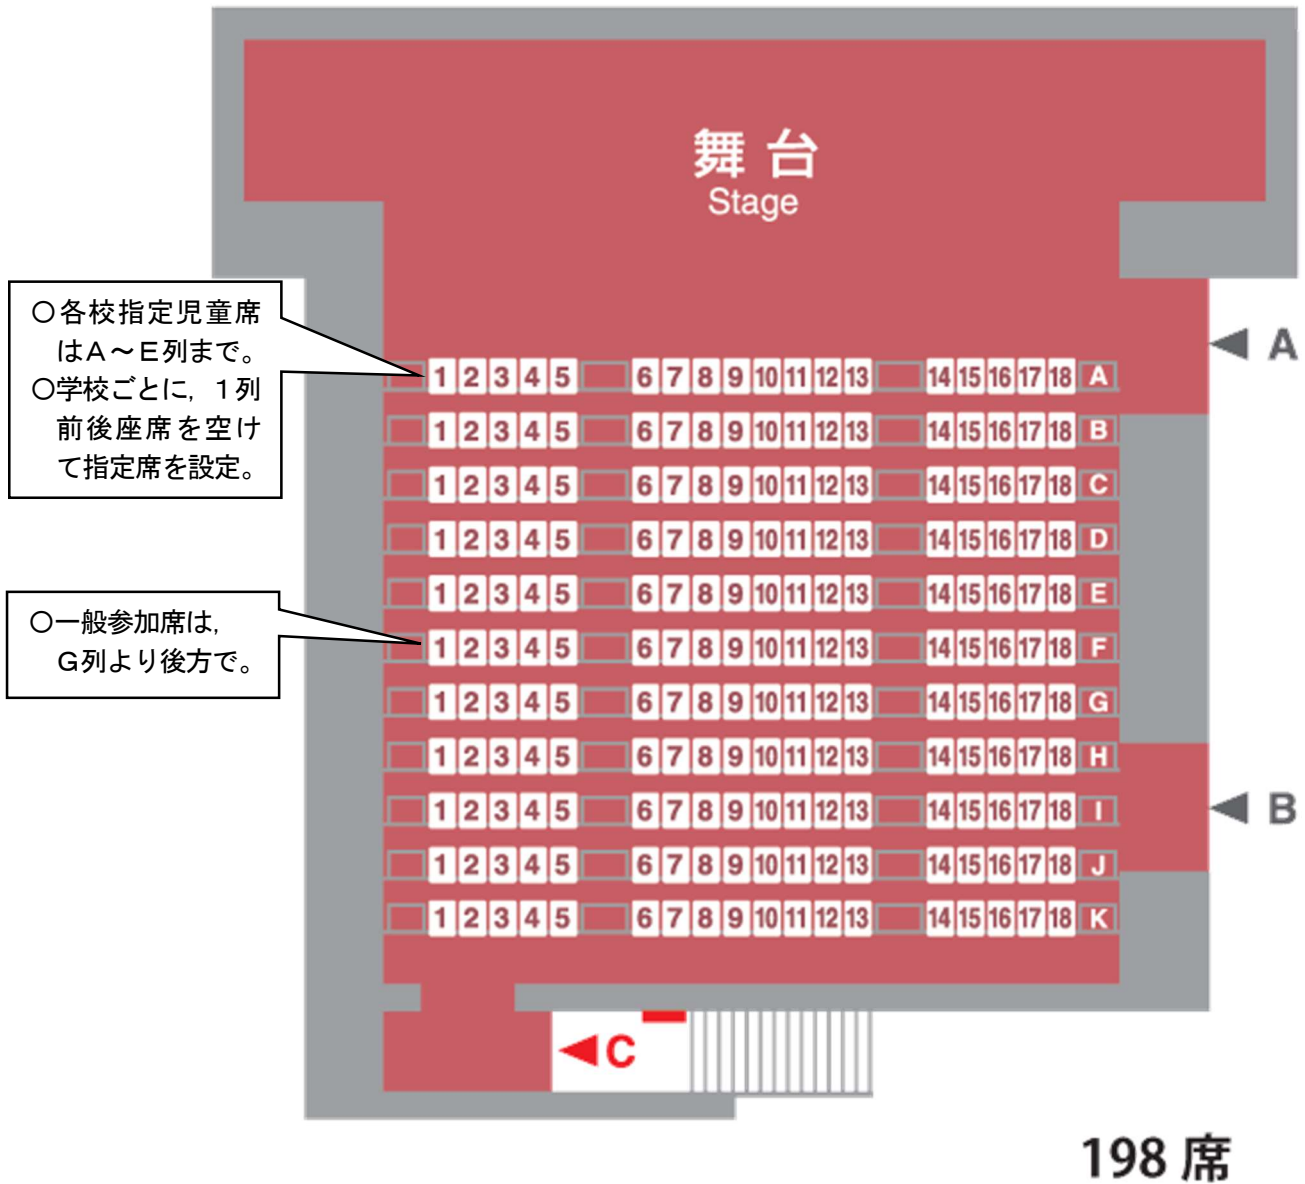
舞台
Stage

○各校指定児童席はA～E列まで。
○学校ごとに，１列前後座席を空けて指定席を設定。

○一般参加席は，G列より後方で。

| 1 | 2 | 3 | 4 | 5 | 6 | 7 | 8 | 9 | 10 | 11 | 12 | 13 | 14 | 15 | 16 | 17 | 18 | A |
|---|---|---|---|---|---|---|---|---|---|---|---|---|---|---|---|---|---|---|
| 1 | 2 | 3 | 4 | 5 | 6 | 7 | 8 | 9 | 10 | 11 | 12 | 13 | 14 | 15 | 16 | 17 | 18 | B |
| 1 | 2 | 3 | 4 | 5 | 6 | 7 | 8 | 9 | 10 | 11 | 12 | 13 | 14 | 15 | 16 | 17 | 18 | C |
| 1 | 2 | 3 | 4 | 5 | 6 | 7 | 8 | 9 | 10 | 11 | 12 | 13 | 14 | 15 | 16 | 17 | 18 | D |
| 1 | 2 | 3 | 4 | 5 | 6 | 7 | 8 | 9 | 10 | 11 | 12 | 13 | 14 | 15 | 16 | 17 | 18 | E |
| 1 | 2 | 3 | 4 | 5 | 6 | 7 | 8 | 9 | 10 | 11 | 12 | 13 | 14 | 15 | 16 | 17 | 18 | F |
| 1 | 2 | 3 | 4 | 5 | 6 | 7 | 8 | 9 | 10 | 11 | 12 | 13 | 14 | 15 | 16 | 17 | 18 | G |
| 1 | 2 | 3 | 4 | 5 | 6 | 7 | 8 | 9 | 10 | 11 | 12 | 13 | 14 | 15 | 16 | 17 | 18 | H |
| 1 | 2 | 3 | 4 | 5 | 6 | 7 | 8 | 9 | 10 | 11 | 12 | 13 | 14 | 15 | 16 | 17 | 18 | I |
| 1 | 2 | 3 | 4 | 5 | 6 | 7 | 8 | 9 | 10 | 11 | 12 | 13 | 14 | 15 | 16 | 17 | 18 | J |
| 1 | 2 | 3 | 4 | 5 | 6 | 7 | 8 | 9 | 10 | 11 | 12 | 13 | 14 | 15 | 16 | 17 | 18 | K |

◀A
◀B
◀C

198 席